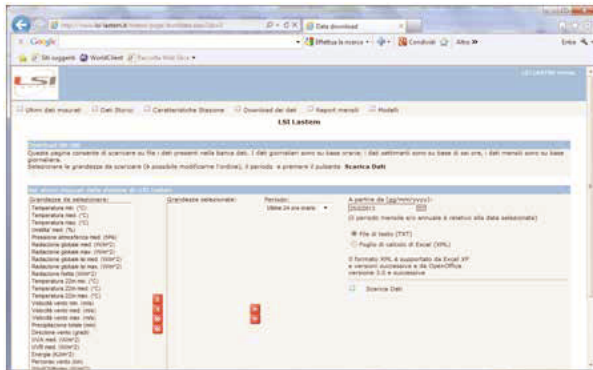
http://www.lsi-lastem.it/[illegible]
Data download
Google
Effettua la ricerca
Condividi
Altro »
Entra
Siti suggeriti
WorldClient
Raccolta Web Slice
LSI
LSI LASTEM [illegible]
Ultimi dati misurati
Dati Storici
Caratteristiche Stazione
Download dei dati
Report mensili
Modelli
LSI Lastem
Download dei dati
Questa pagina consente di scaricare su file i dati presenti nella banca dati. I dati giornalieri sono su base oraria; i dati settimanali sono su base di sei ore, i dati mensili sono su base giornaliera.
Selezionare le grandezze da scaricare (è possibile modificarne l'ordine), il periodo e premere il pulsante Scarica Dati
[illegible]
Grandezze da selezionare:
Temperatura min. (°C)
Temperatura med. (°C)
Temperatura max. (°C)
Umidita' med. (%)
Pressione atmosferica med. (hPa)
Radiazione globale med. (W/m^2)
Radiazione globale max. (W/m^2)
Radiazione globale tot med. (W/m^2)
Radiazione globale tot max. (W/m^2)
Radiazione netta (W/m^2)
Temperatura 22m min. (°C)
Temperatura 22m med. (°C)
Temperatura 22m max. (°C)
Velocità vento min. (m/s)
Velocità vento med. (m/s)
Velocità vento max. (m/s)
Precipitazione totale (mm)
Direzione vento (gradi)
UVA med. (W/m^2)
UVB med. (W/m^2)
Energia (KJ/m^2)
Percorso vento (km)
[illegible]
Grandezze selezionate:
Periodo:
Ultime 24 ore orarie
A partire da [gg/mm/yyyy]:
25/02/2013
(Il periodo mensile e/o annuale è relativo alla data selezionata)
File di testo (TXT)
Foglio di calcolo di Excel (XML)
Il formato XML è supportato da Excel XP e versioni successive e da OpenOffice versione 3.0 e successive
Scarica Dati